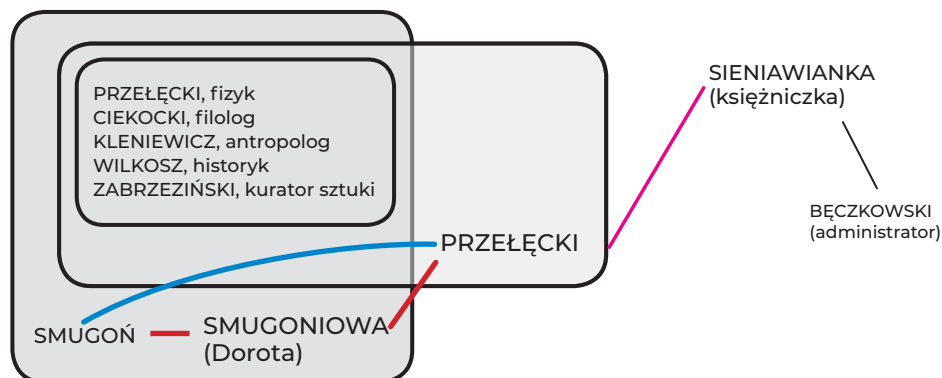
PRZEŁĘCKI, fizyk
CIEKOCKI, filolog
KLENIEWICZ, antropolog
WILKOSZ, historyk
ZABRZEZIŃSKI, kurator sztuki

PRZEŁĘCKI

SIENIAWIANKA
(księżniczka)

BĘCZKOWSKI
(administrator)

SMUGOŃ

SMUGONIOWA
(Dorota)